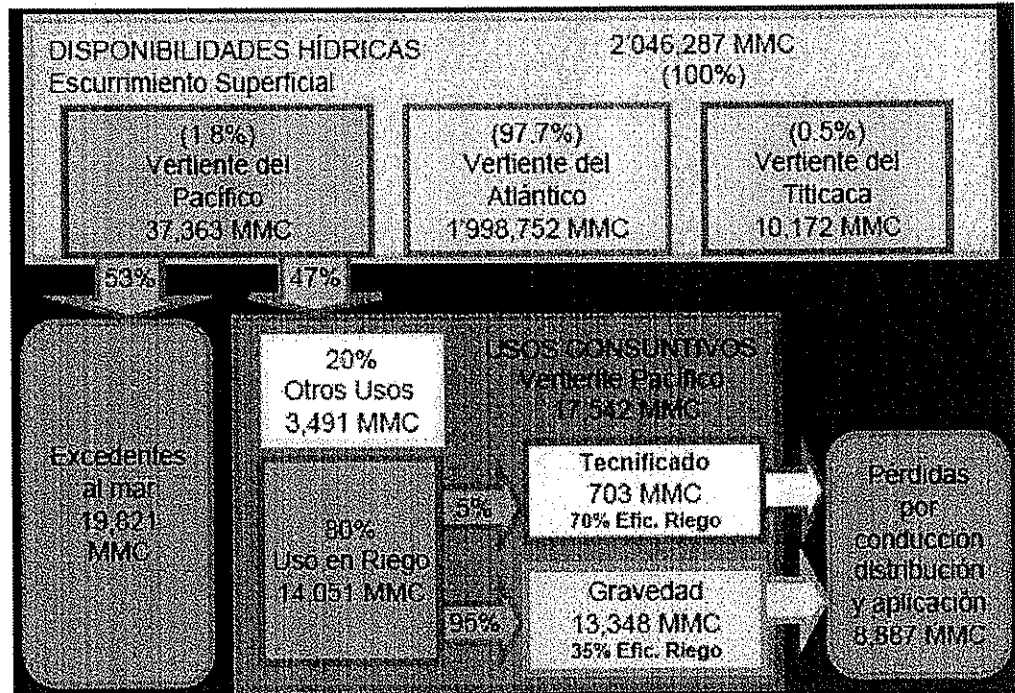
DISPONIBILIDADES HÍDRICAS
Escurrimiento Superficial

2'046,287 MMC
(100%)

(1.8%)
Vertiente del Pacífico
37,363 MMC

(97.7%)
Vertiente del Atlántico
1'998,752 MMC

(0.5%)
Vertiente del Titicaca
10,172 MMC

53%

47%

Excedentes al mar
19,821 MMC

20%
Otros Usos
3,491 MMC

USOS CONSUNTIVOS
Vertiente Pacífico
17,542 MMC

80%
Uso en Riego
14,051 MMC

5%

95%

Tecnificado
703 MMC
70% Efic. Riego

Gravedad
13,348 MMC
35% Efic. Riego

Perdidas por conduccion distribución y aplicación
8,887 MMC